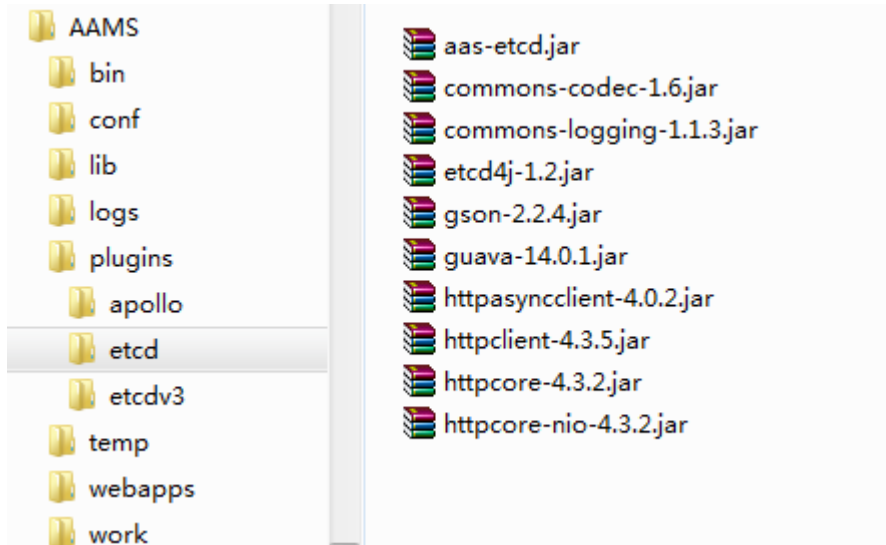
AAMS
bin
conf
lib
logs
plugins
apollo
etcd
etcdv3
temp
webapps
work

aas-etcd.jar
commons-codec-1.6.jar
commons-logging-1.1.3.jar
etcd4j-1.2.jar
gson-2.2.4.jar
guava-14.0.1.jar
httpasyncclient-4.0.2.jar
httpclient-4.3.5.jar
httpcore-4.3.2.jar
httpcore-nio-4.3.2.jar